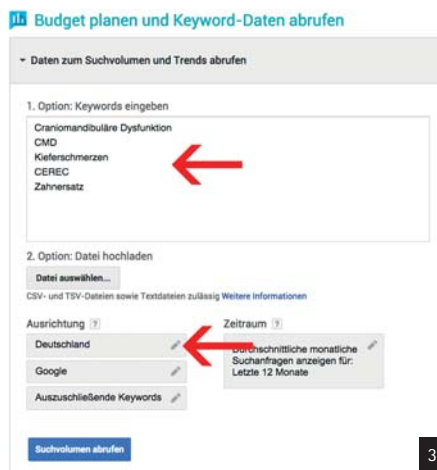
Budget planen und Keyword-Daten abrufen

Daten zum Suchvolumen und Trends abrufen

1. Option: Keywords eingeben

Craniomandibuläre Dysfunktion
CMD
Kieferschmerzen
CEREC
Zahnersatz

2. Option: Datei hochladen

Datei auswählen...

CSV- und TSV-Dateien sowie Textdateien zulässig Weitere Informationen

Ausrichtung ?

Deutschland

Google

Auszuschließende Keywords

Zeitraum ?

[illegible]urchschnittliche monatliche Suchanfragen anzeigen für: Letzte 12 Monate

Suchvolumen abrufen

3